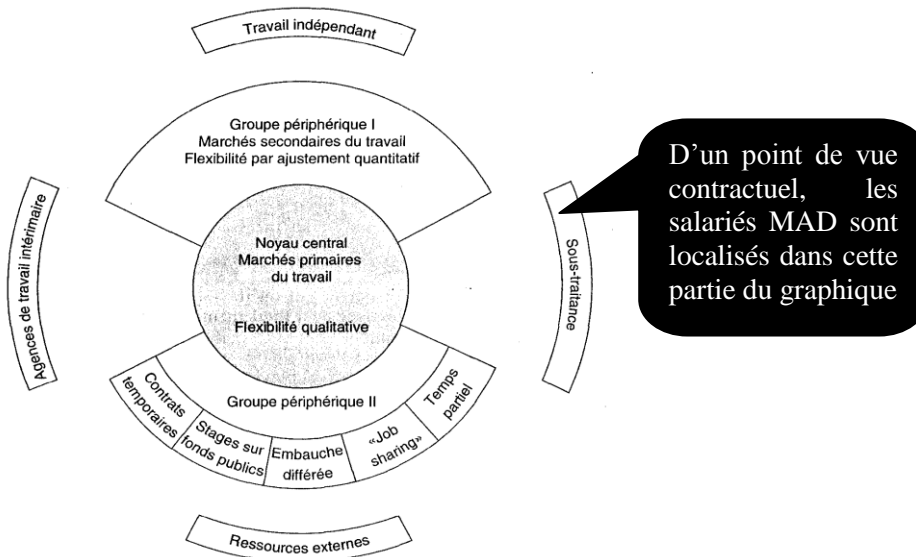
Travail indépendant

Groupe périphérique I
Marchés secondaires du travail
Flexibilité par ajustement quantitatif

Agences de travail intérimaire

Noyau central
Marchés primaires du travail

Flexibilité qualitative

Sous-traitance

D'un point de vue contractuel, les salariés MAD sont localisés dans cette partie du graphique

Groupe périphérique II

Contrats temporaires

Stages sur fonds publics

Embauche différée

«Job sharing»

Temps partiel

Ressources externes